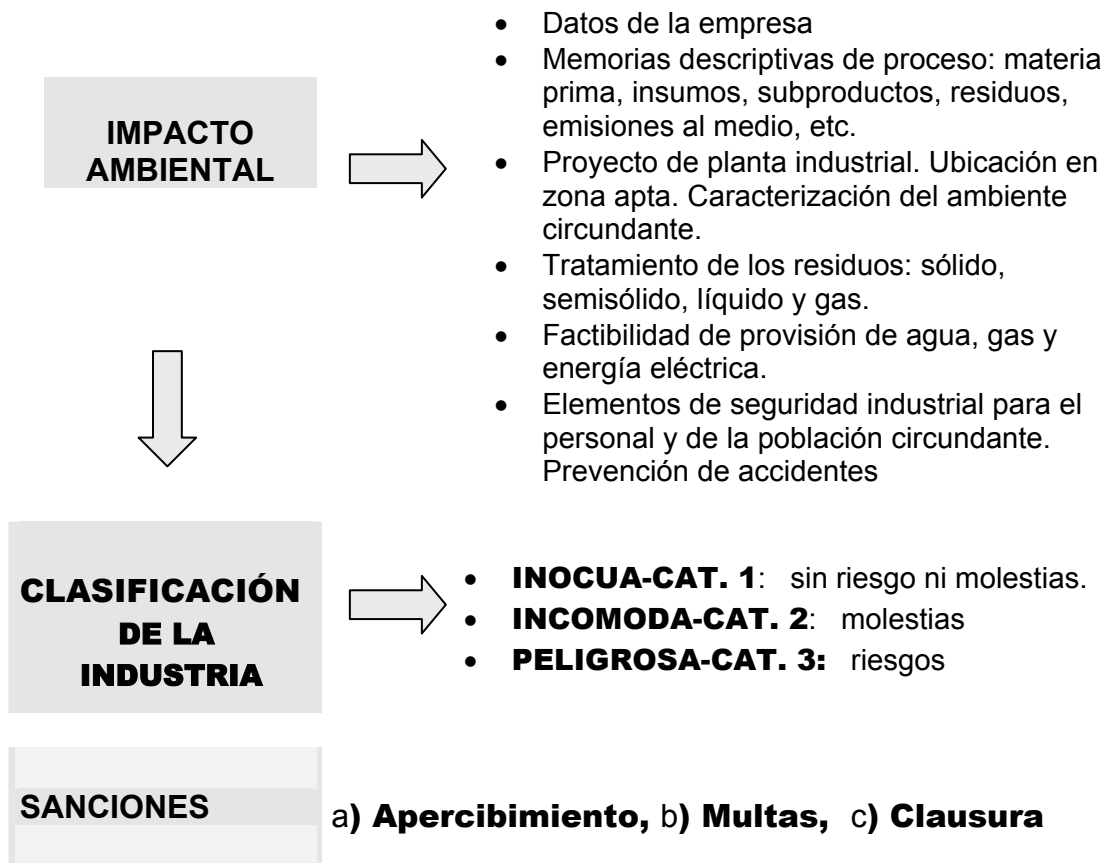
IMPACTO AMBIENTAL

- Datos de la empresa
- Memorias descriptivas de proceso: materia prima, insumos, subproductos, residuos, emisiones al medio, etc.
- Proyecto de planta industrial. Ubicación en zona apta. Caracterización del ambiente circundante.
- Tratamiento de los residuos: sólido, semisólido, líquido y gas.
- Factibilidad de provisión de agua, gas y energía eléctrica.
- Elementos de seguridad industrial para el personal y de la población circundante. Prevención de accidentes

CLASIFICACIÓN DE LA INDUSTRIA

- INOCUA-CAT. 1: sin riesgo ni molestias.
- INCOMODA-CAT. 2: molestias
- PELIGROSA-CAT. 3: riesgos

SANCIONES

a) Apercibimiento, b) Multas, c) Clausura